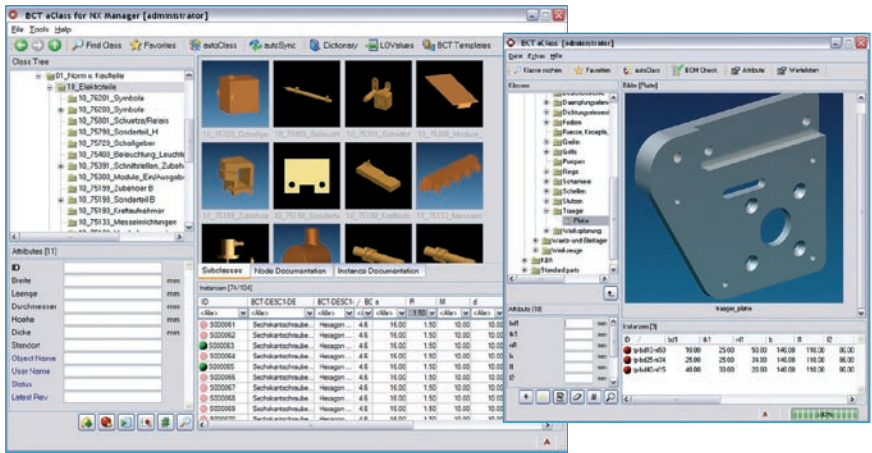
BCT aClass for NX Manager [administrator]
File Tools Help
Find Class Favorites autoClass autoSync Dictionary LOValues BCT Templates
Class Tree
01_Norm u. Kaufteile
10_Elektroteile
10_76201_Symbole
10_76203_Symbole
10_75801_Schuetze/Relais
10_75795_Sonderteil_H
10_75729_Schaltgeber
10_75403_Beleuchtung_Leuchte
10_75391_Schnittstellen_Zubehö
10_75303_Module_Ein/Ausgab
10_75199_Zubehoer B
10_75198_Sonderteil B
10_75190_Kraftaufnehmer
10_75133_Messeinrichtungen
Attributes [11]
ID
Breite mm
Laenge mm
Durchmesser mm
Hoehe mm
Dicke mm
Standort
Object Name
User Name
Status
Latest Rev
Subclasses Node Documentation Instance Documentation
Instances [74/104]
| ID | BCT-DESC1-DE | BCT-DESC1- | BC s | P | M | d |
|---|---|---|---|---|---|---|
| <Alle> | <Alle> | <Alle> | <Alle> | 1.50 | <Alle> | <Alle> |
| S000061 | Sechskantschraube | Hexagon | 4.6 | 16.00 | 1.50 | 10.00 |
| S000062 | Sechskantschraube | Hexagon | 4.6 | 16.00 | 1.50 | 10.00 |
| S000063 | Sechskantschraube | Hexagon | 4.6 | 16.00 | 1.50 | 10.00 |
| S000064 | Sechskantschraube | Hexagon | 4.6 | 16.00 | 1.50 | 10.00 |
| S000065 | Sechskantschraube | Hexagon | 4.6 | 16.00 | 1.50 | 10.00 |
| S000066 | Sechskantschraube | Hexagon | 4.6 | 16.00 | 1.50 | 10.00 |
| S000067 | Sechskantschraube | Hexagon | 4.6 | 16.00 | 1.50 | 10.00 |
| S000068 | Sechskantschraube | Hexagon | 4.6 | 16.00 | 1.50 | 10.00 |
| S000069 | Sechskantschraube | Hexagon | 4.6 | 16.00 | 1.50 | 10.00 |

BCT aClass [administrator]
Datei Extras Hilfe
Klasse suchen Favoriten autoClass BOM Check Attribute Wertelisten
Klassen
Daempfungselem
Dichtungselemente
Federn
Fuesse, Knoepfe,
Greifer
Griffe
Pumpen
Ringe
Scharniere
Scheiben
Stuetzen
Traeger
Platte
Weldplanung
Wareh und Montage
Werkzeuge
FEM
Standardparts
Bild [Platte]
traeger_platte
Attribute [10]
bd1 mm
bl1 mm
nl1 mm
b mm
ll mm
l2 mm
Instanzen [3]
| ID | bd1 | bl1 | nl1 | b | ll | l2 |
|---|---|---|---|---|---|---|
| tp-bd10-n50 | 10.00 | 25.00 | 50.00 | 140.00 | 110.00 | 90.00 |
| tp-bd25-n34 | 25.00 | 25.00 | 34.00 | 140.00 | 110.00 | 90.00 |
| tp-bd40-n15 | 40.00 | 33.00 | 20.00 | 140.00 | 110.00 | 90.00 |
100%